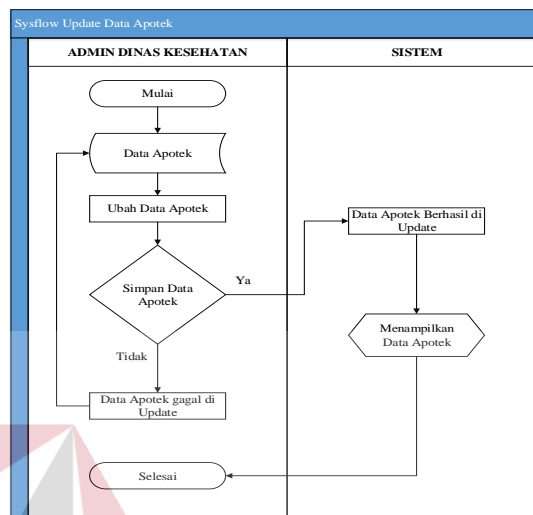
Sysflow Update Data Apotek

ADMIN DINAS KESEHATAN

SISTEM

Mulai

Data Apotek

Ubah Data Apotek

Simpan Data Apotek

Ya

Tidak

Data Apotek gagal di Update

Data Apotek Berhasil di Update

Menampilkan Data Apotek

Selesai